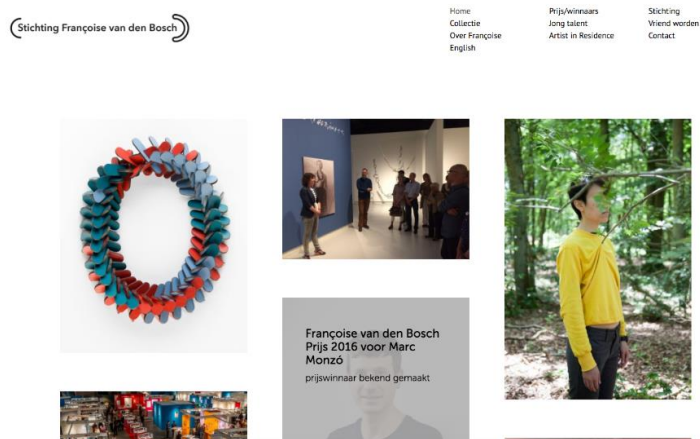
Stichting Françoise van den Bosch

Home
Collectie
Over Françoise
English

Prijs/winnaars
Jong talent
Artist in Residence

Stichting
Vriend worden
Contact

Françoise van den Bosch Prijs 2016 voor Marc Monzó

prijswinnaar bekend gemaakt